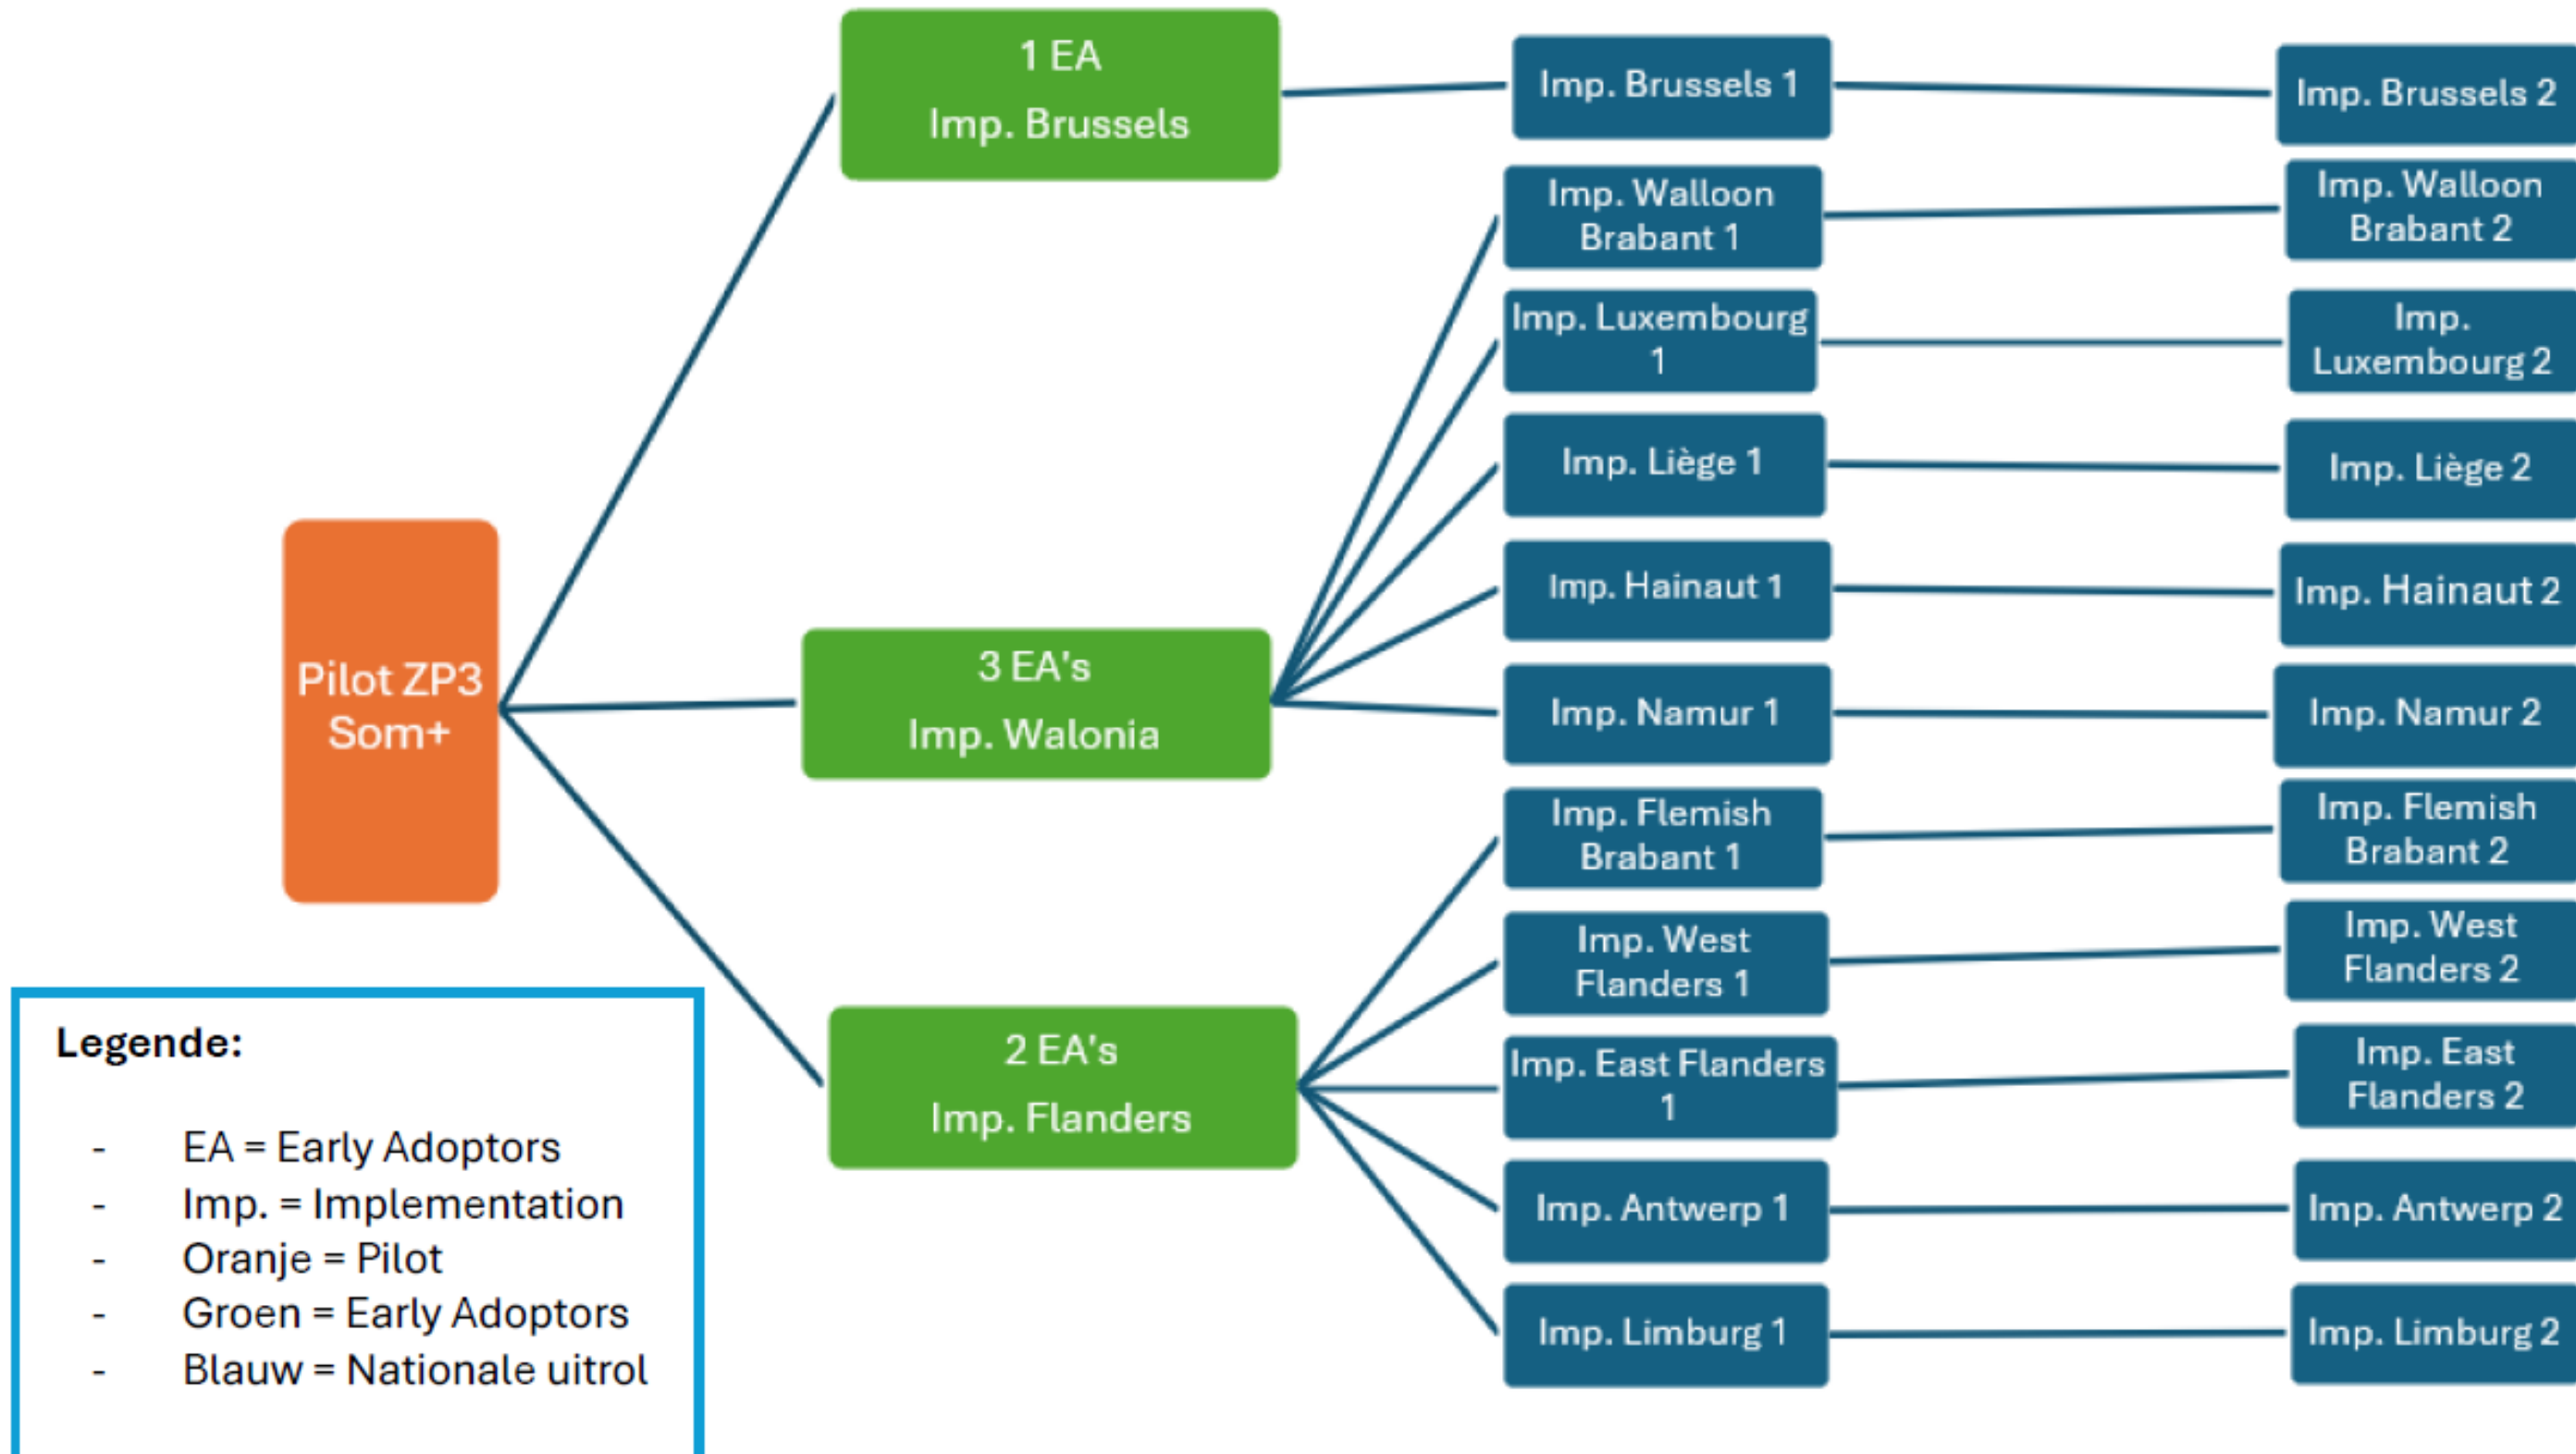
Pilot ZP3 Som+

1 EA
Imp. Brussels

3 EA's
Imp. Walonia

2 EA's
Imp. Flanders

Imp. Brussels 1

Imp. Walloon Brabant 1

Imp. Luxembourg 1

Imp. Liège 1

Imp. Hainaut 1

Imp. Namur 1

Imp. Flemish Brabant 1

Imp. West Flanders 1

Imp. East Flanders 1

Imp. Antwerp 1

Imp. Limburg 1

Imp. Brussels 2

Imp. Walloon Brabant 2

Imp. Luxembourg 2

Imp. Liège 2

Imp. Hainaut 2

Imp. Namur 2

Imp. Flemish Brabant 2

Imp. West Flanders 2

Imp. East Flanders 2

Imp. Antwerp 2

Imp. Limburg 2

Legende:

- EA = Early Adoptors
- Imp. = Implementation
- Oranje = Pilot
- Groen = Early Adoptors
- Blauw = Nationale uitrol